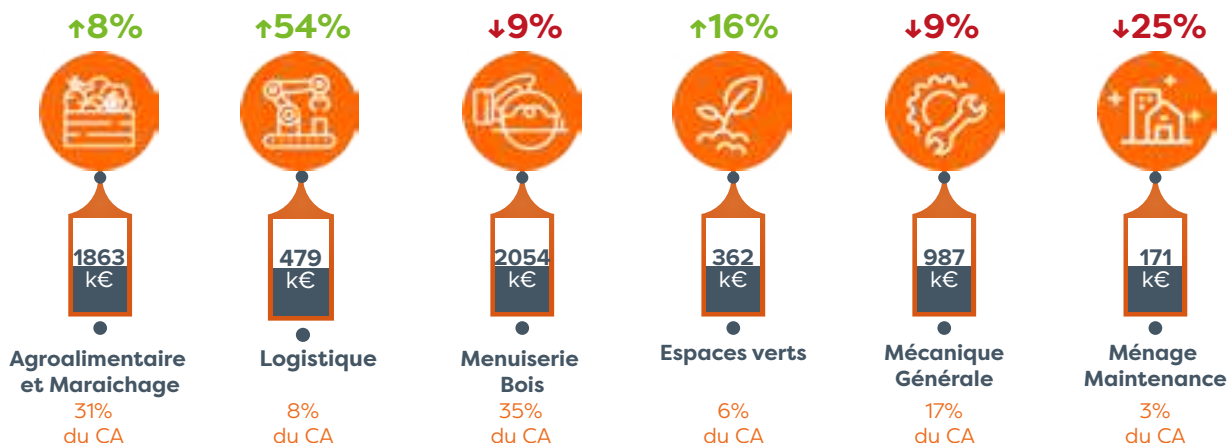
↑8%
1863 k€
Agroalimentaire et Maraichage
31% du CA

↑54%
479 k€
Logistique
8% du CA

↓9%
2054 k€
Menuiserie Bois
35% du CA

↑16%
362 k€
Espaces verts
6% du CA

↓9%
987 k€
Mécanique Générale
17% du CA

↓25%
171 k€
Ménage Maintenance
3% du CA